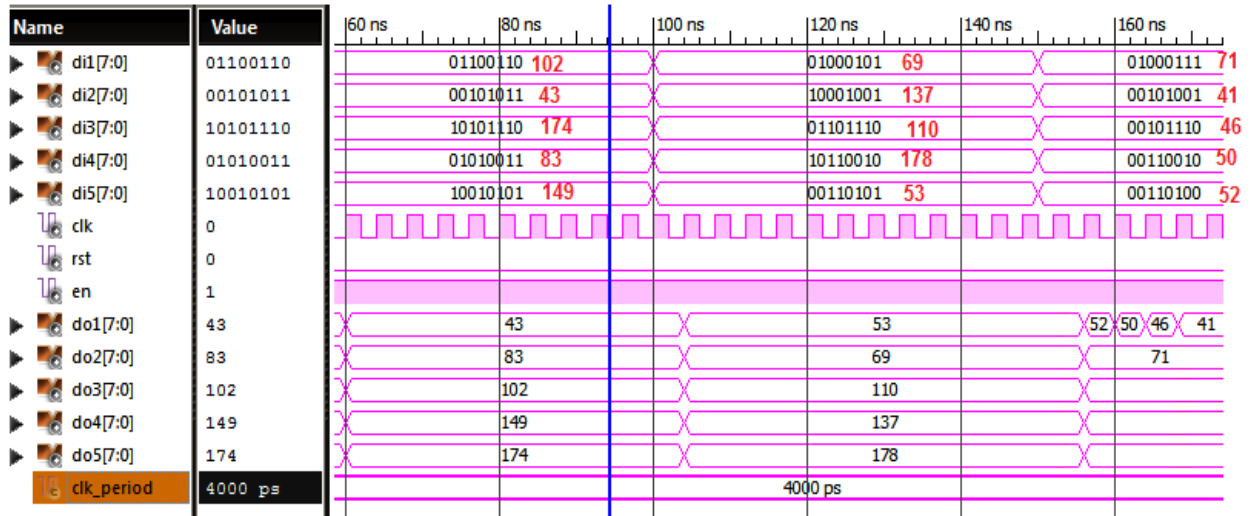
| Name | Value | 60 ns | 80 ns | 100 ns | 120 ns | 140 ns | 160 ns |
|---|---|---|---|---|---|---|---|
| di1[7:0] | 01100110 | 01100110 102 | | | 01000101 69 | | 01000111 71 |
| di2[7:0] | 00101011 | 00101011 43 | | | 10001001 137 | | 00101001 41 |
| di3[7:0] | 10101110 | 10101110 174 | | | 01101110 110 | | 00101110 46 |
| di4[7:0] | 01010011 | 01010011 83 | | | 10110010 178 | | 00110010 50 |
| di5[7:0] | 10010101 | 10010101 149 | | | 00110101 53 | | 00110100 52 |
| clk | 0 | | | | | | |
| rst | 0 | | | | | | |
| en | 1 | | | | | | |
| do1[7:0] | 43 | | 43 | | 53 | | 52 50 46 41 |
| do2[7:0] | 83 | | 83 | | 69 | | 71 |
| do3[7:0] | 102 | | 102 | | 110 | | |
| do4[7:0] | 149 | | 149 | | 137 | | |
| do5[7:0] | 174 | | 174 | | 178 | | |
| clk_period | 4000 ps | | | | 4000 ps | | |